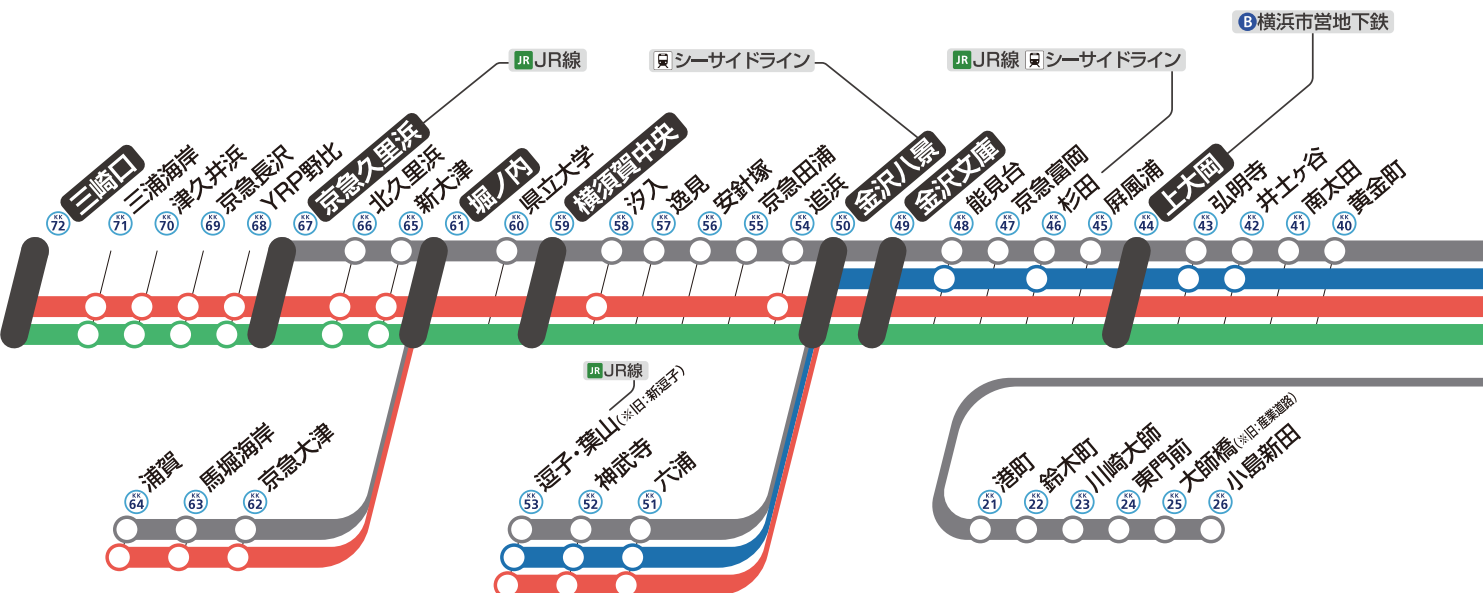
B 横浜市営地下鉄

JR JR線

シーサイドライン

JR JR線 シーサイドライン

三崎口 KK 72
三浦海岸 KK 71
津久井浜 KK 70
京急長沢 KK 69
YRP野比 KK 68
京急久里浜 KK 67
北久里浜 KK 66
新大津 KK 65
堀ノ内 KK 61
県立大学 KK 60
横須賀中央 KK 59
汐入 KK 58
逸見 KK 57
安針塚 KK 56
京急田浦 KK 55
追浜 KK 54
金沢八景 KK 50
金沢文庫 KK 49
能見台 KK 48
京急富岡 KK 47
杉田 KK 46
屏風浦 KK 45
上大岡 KK 44
弘明寺 KK 43
井土ヶ谷 KK 42
南太田 KK 41
黄金町 KK 40

浦賀 KK 64
馬堀海岸 KK 63
京急大津 KK 62

JR JR線

逗子・葉山(※旧:新逗子) KK 53
神武寺 KK 52
六浦 KK 51

港町 KK 21
鈴木町 KK 22
川崎大師 KK 23
東門前 KK 24
大師橋(※旧:産業道路) KK 25
小島新田 KK 26